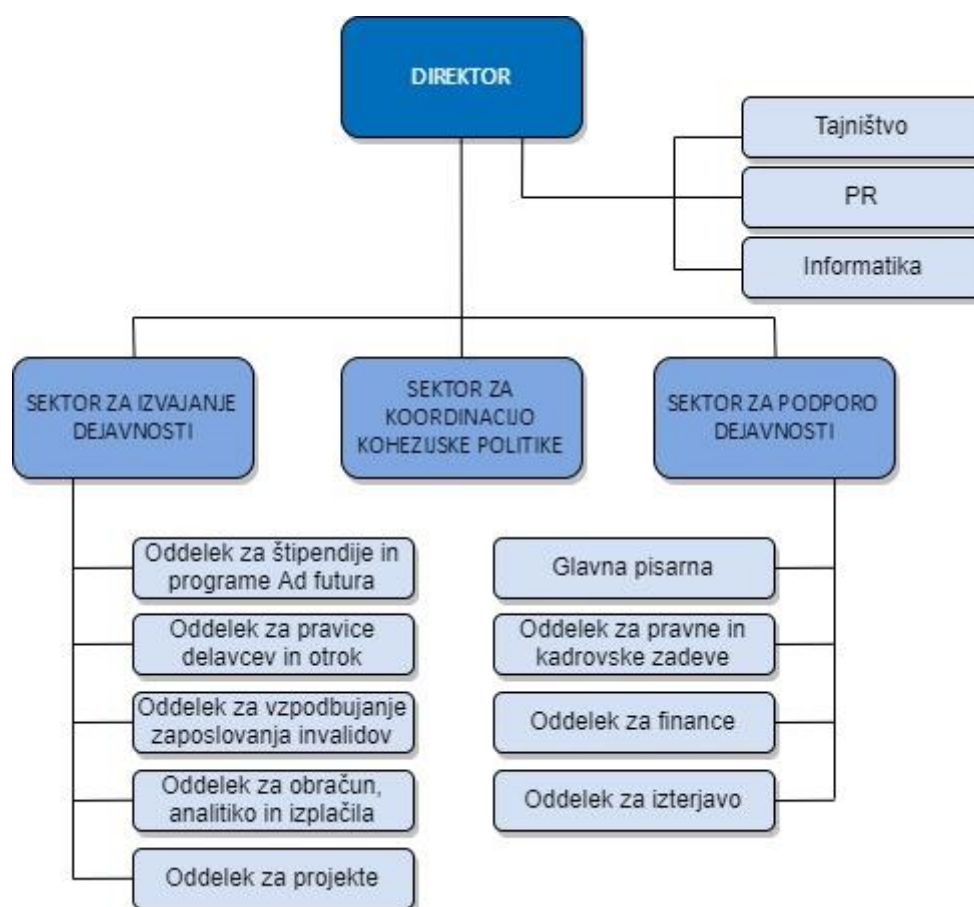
DIREKTOR

Tajništvo

PR

Informatika

SEKTOR ZA IZVAJANJE DEJAVNOSTI

SEKTOR ZA KOORDINACIJO KOHEZIJSKE POLITIKE

SEKTOR ZA PODPORO DEJAVNOSTI

Oddelek za štipendije in programe Ad futura

Oddelek za pravice delavcev in otrok

Oddelek za vzpodbujanje zaposlovanja invalidov

Oddelek za obračun, analitiko in izplačila

Oddelek za projekte

Glavna pisarna

Oddelek za pravne in kadrovske zadeve

Oddelek za finance

Oddelek za izterjavo